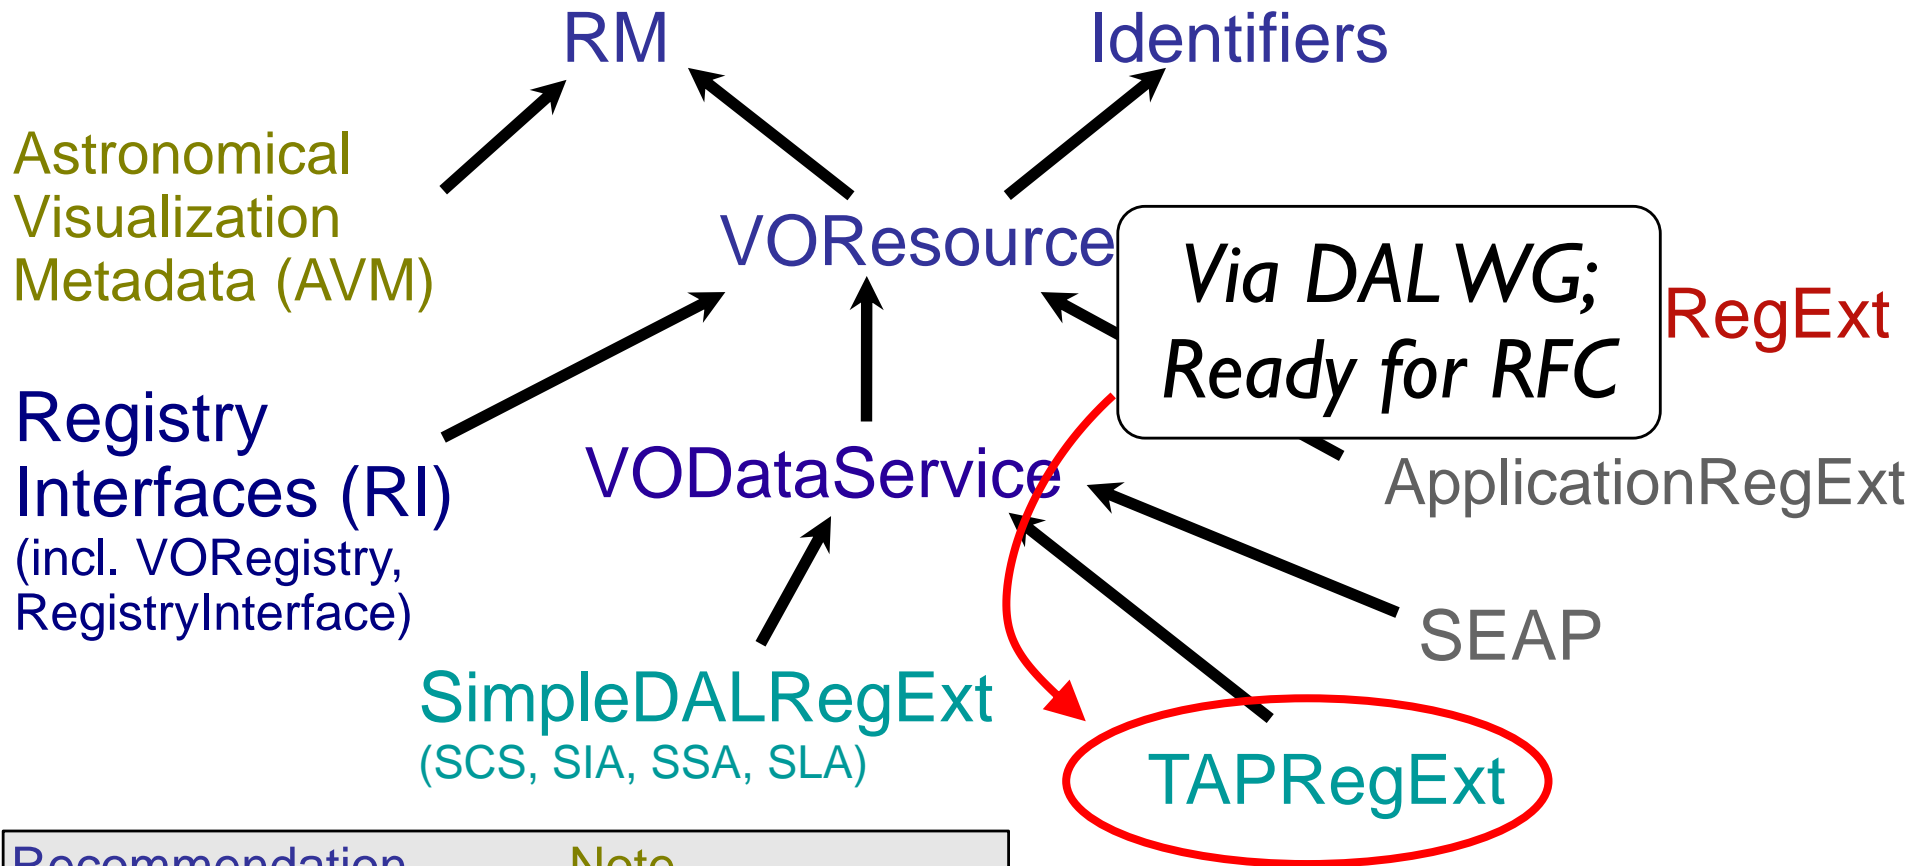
RM

Identifiers

Astronomical Visualization Metadata (AVM)

VOResource

Via DAL WG; Ready for RFC

RegExt

Registry Interfaces (RI) (incl. VORegistry, RegistryInterface)

VODataService

ApplicationRegExt

SEAP

SimpleDALRegExt (SCS, SIA, SSA, SLA)

TAPRegExt

Recommendation Note